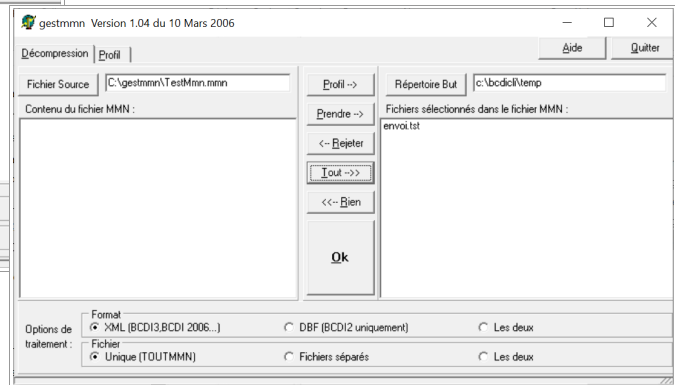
gestmmn Version 1.04 du 10 Mars 2006

Décompression | Profil

Aide | Quitter

Fichier Source | C:\gestmmn\TestMmn.mmn

Contenu du fichier MMN :

Profil -->

Prendre -->

<-- Rejeter

Tout -->>

<<-- Rien

Ok

Répertoire But | c:\bcdicli\temp

Fichiers sélectionnés dans le fichier MMN :

envoi.tst

Options de traitement :

Format
XML (BCDI3,BCDI 2006...)
DBF (BCDI2 uniquement)
Les deux

Fichier
Unique (TOUTMMN)
Fichiers séparés
Les deux